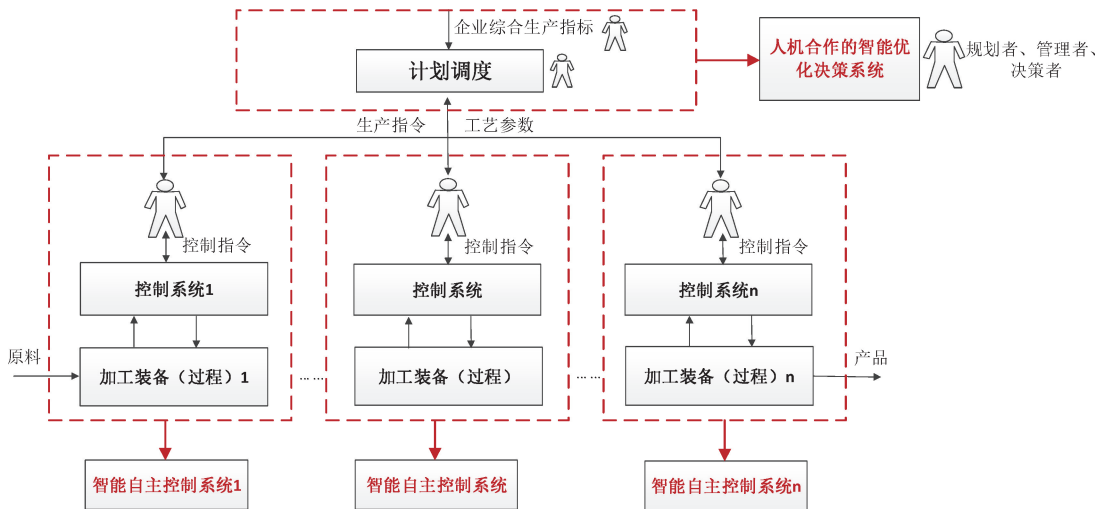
企业综合生产指标

计划调度

人机合作的智能优化决策系统

规划者、管理者、决策者

生产指令

工艺参数

控制指令

控制系统1

原料

加工装备（过程）1

智能自主控制系统1

控制指令

控制系统

加工装备（过程）

智能自主控制系统

……

……

控制指令

控制系统n

加工装备（过程）n

产品

智能自主控制系统n